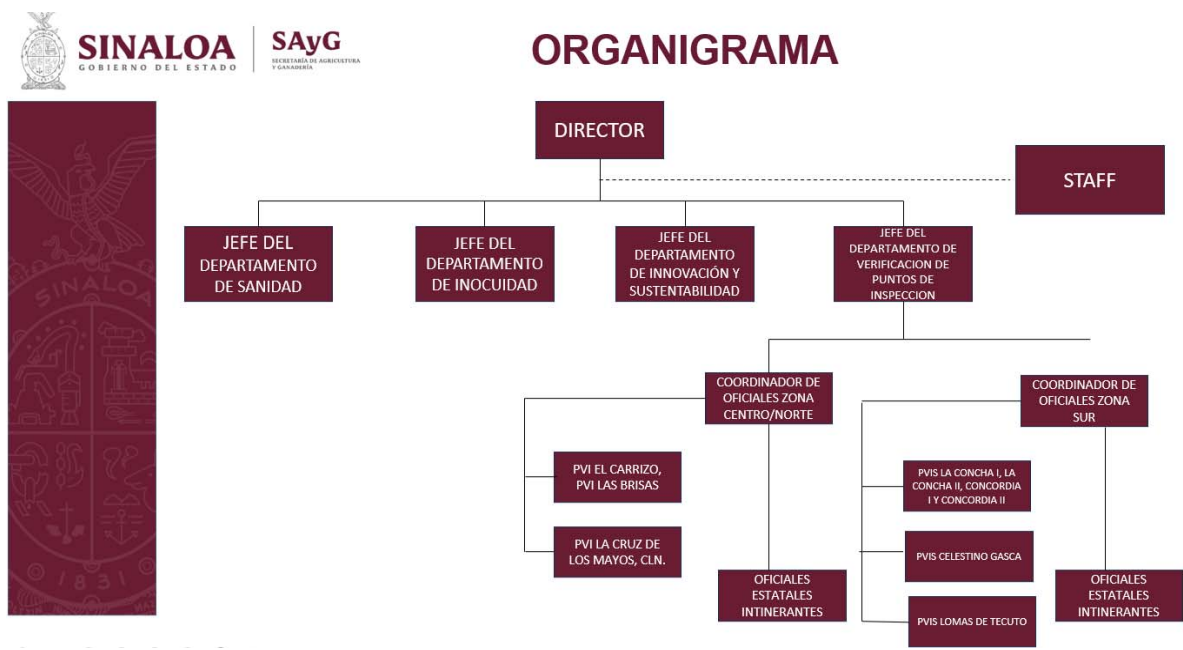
SINALOA
GOBIERNO DEL ESTADO

SAyG
SECRETARÍA DE AGRICULTURA Y GANADERÍA

ORGANIGRAMA

SINALOA
1831

DIRECTOR

STAFF

JEFE DEL DEPARTAMENTO DE SANIDAD

JEFE DEL DEPARTAMENTO DE INOCUIDAD

JEFE DEL DEPARTAMENTO DE INNOVACIÓN Y SUSTENTABILIDAD

JEFE DEL DEPARTAMENTO DE VERIFICACION DE PUNTOS DE INSPECCION

COORDINADOR DE OFICIALES ZONA CENTRO/NORTE

COORDINADOR DE OFICIALES ZONA SUR

PVI EL CARRIZO, PVI LAS BRISAS

PVI LA CRUZ DE LOS MAYOS, CLN.

OFICIALES ESTATALES INTINERANTES

PVIS LA CONCHA I, LA CONCHA II, CONCORDIA I Y CONCORDIA II

PVIS CELESTINO GASCA

PVIS LOMAS DE TECUTO

OFICIALES ESTATALES INTINERANTES